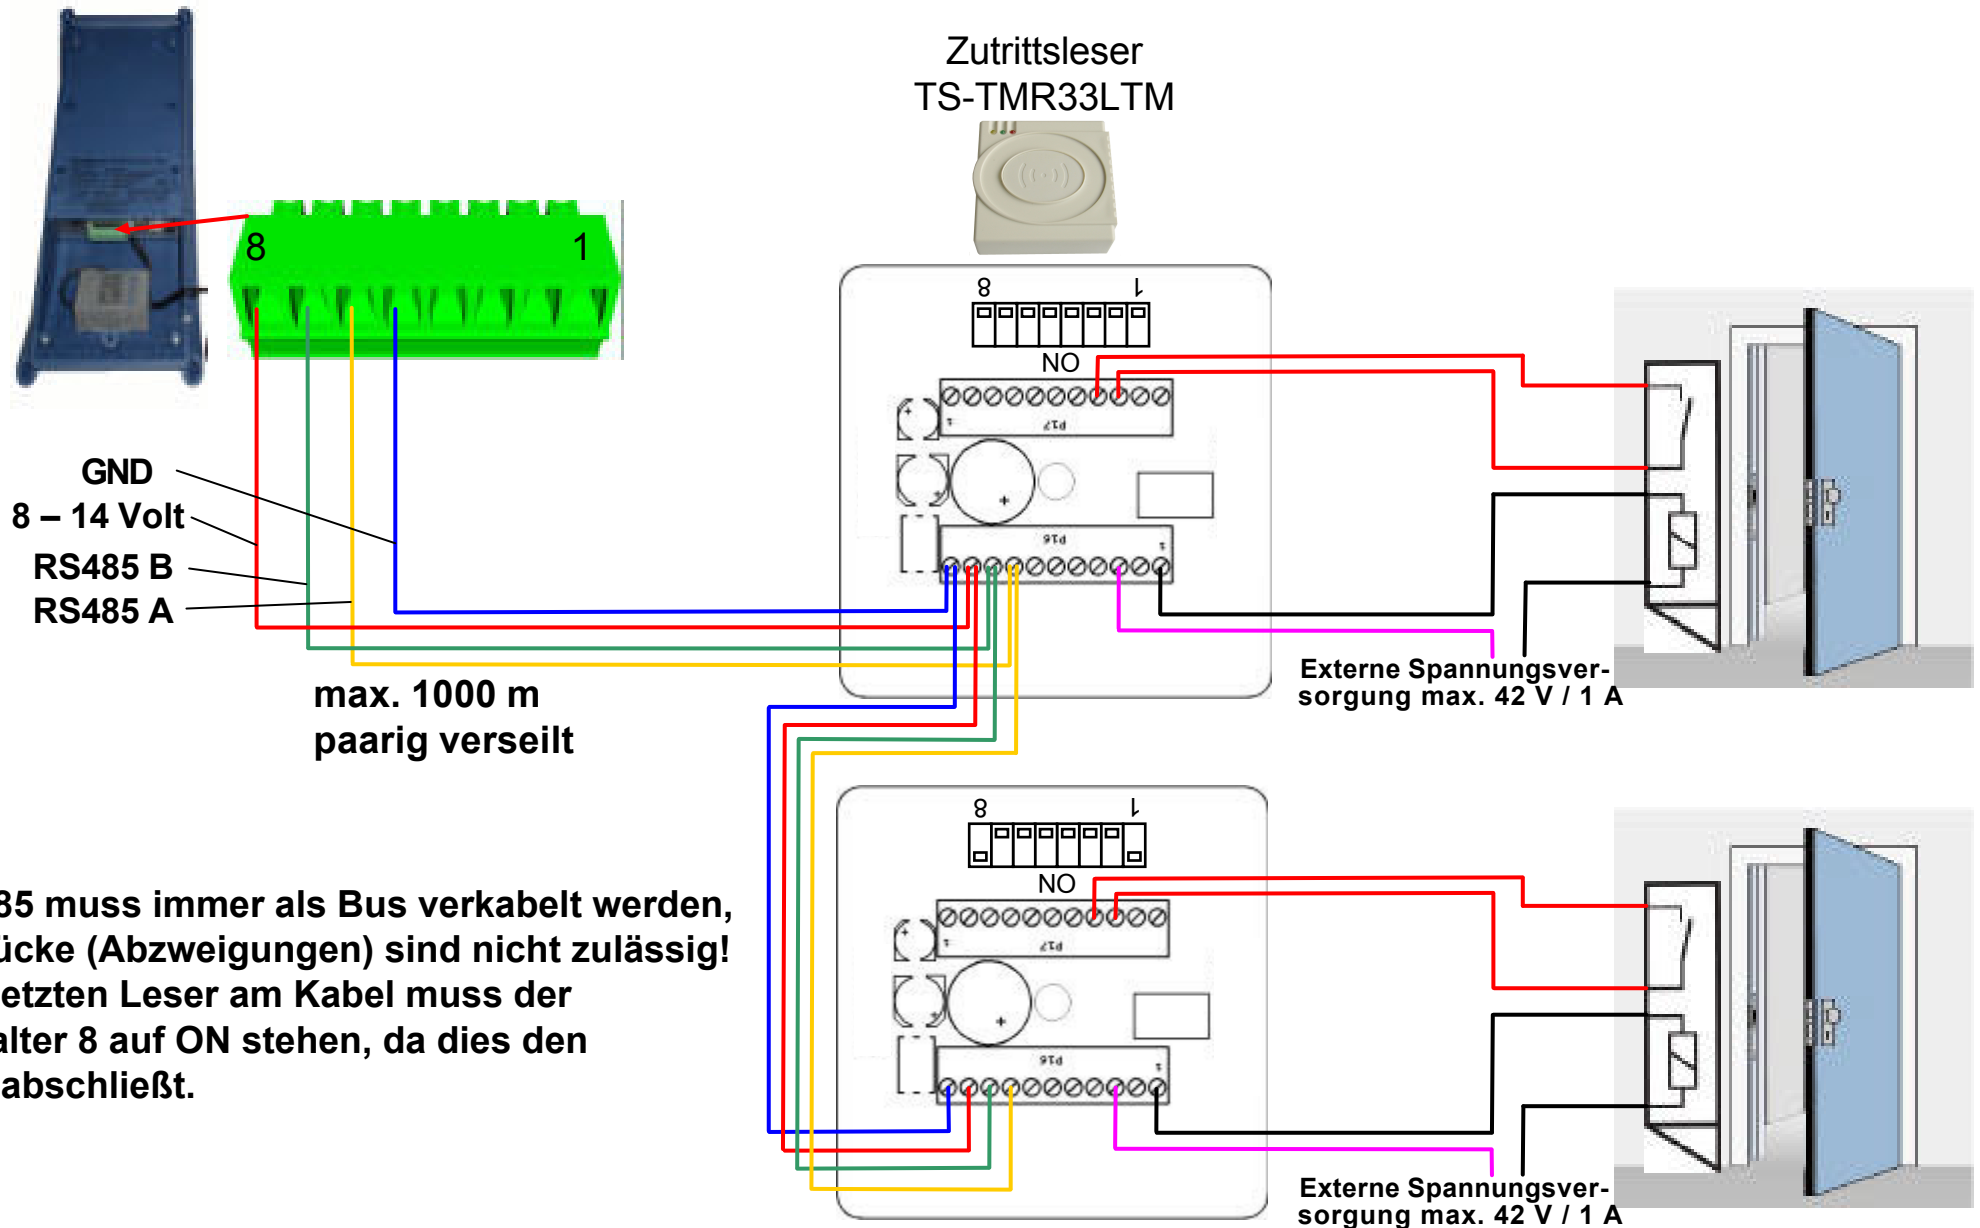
Zutrittsleser
TS-TMR33LTM

8
1

GND
8 – 14 Volt
RS485 B
RS485 A

8
1
NO
P17
P16

Externe Spannungsversorgung max. 42 V / 1 A

max. 1000 m
paarig verseilt

8
1
NO
P17
P16

85 muss immer als Bus verkabelt werden, ücke (Abzweigungen) sind nicht zulässig! etzten Leser am Kabel muss der alter 8 auf ON stehen, da dies den abschließt.

Externe Spannungsversorgung max. 42 V / 1 A